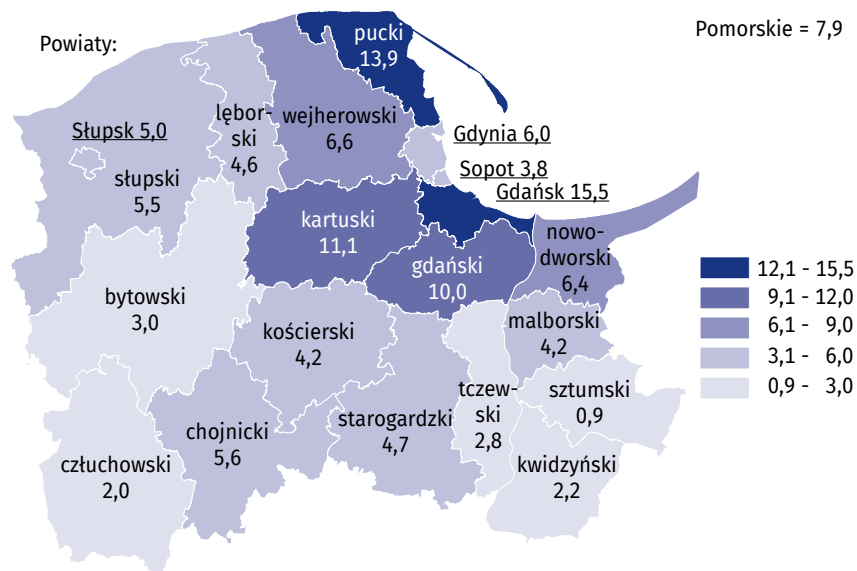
Powiaty:

Pomorskie = 7,9

pucki
13,9

lęborski
4,6

wejherowski
6,6

Słupsk 5,0

słupski
5,5

Gdynia 6,0

Sopot 3,8

Gdańsk 15,5

kartuski
11,1

gdański
10,0

nowodworski
6,4

bytowski
3,0

kościerski
4,2

malborski
4,2

tczewski
2,8

sztumski
0,9

chojnicki
5,6

starogardzki
4,7

człuchowski
2,0

kwidzyński
2,2

12,1 - 15,5
9,1 - 12,0
6,1 - 9,0
3,1 - 6,0
0,9 - 3,0